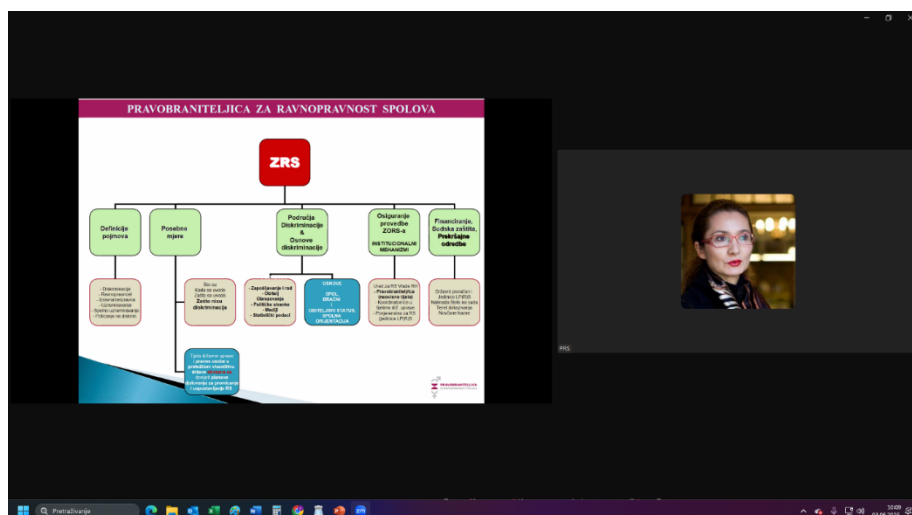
PRAVOBRANITELJICA ZA RAVNOPRAVNOST SPOLOVA

ZRS

Definicije pojmova

Posebne mjere

Područja Diskriminacije & Osnove diskriminacije

Osiguranje provedbe ZORS-a INSTITUCIONALNI MEHANIZMI

Financiranje, Sudska zaštita, Prekršajne odredbe

- Diskriminacija - Ravnopravnost - Uznemiravanje - Uznemiravanje - Spolno uznemiravanje - Poticanje na diskrim.

Što su Kada se uvode Zašto se uvode Zašto nisu diskriminacija

- Zapošljavanje i rad - Obrazovanje - Političke stranke - Mediji - Statistički podaci

OSNOVE SPOL BRAČNI I OBITELJSKI STATUS SPOLNA ORIJENTACIJA

Ured za RS Vlade RH - Pravobraniteljica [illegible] - Koordinatori/ce - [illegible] - Povjerenstva za RS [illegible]

Državni proračun - Jedinice LP(R)S Nadležnost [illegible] - Novčane kazne

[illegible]

PRAVOBRANITELJICA ZA RAVNOPRAVNOST SPOLOVA

PRS

Pretraživanje

10:09